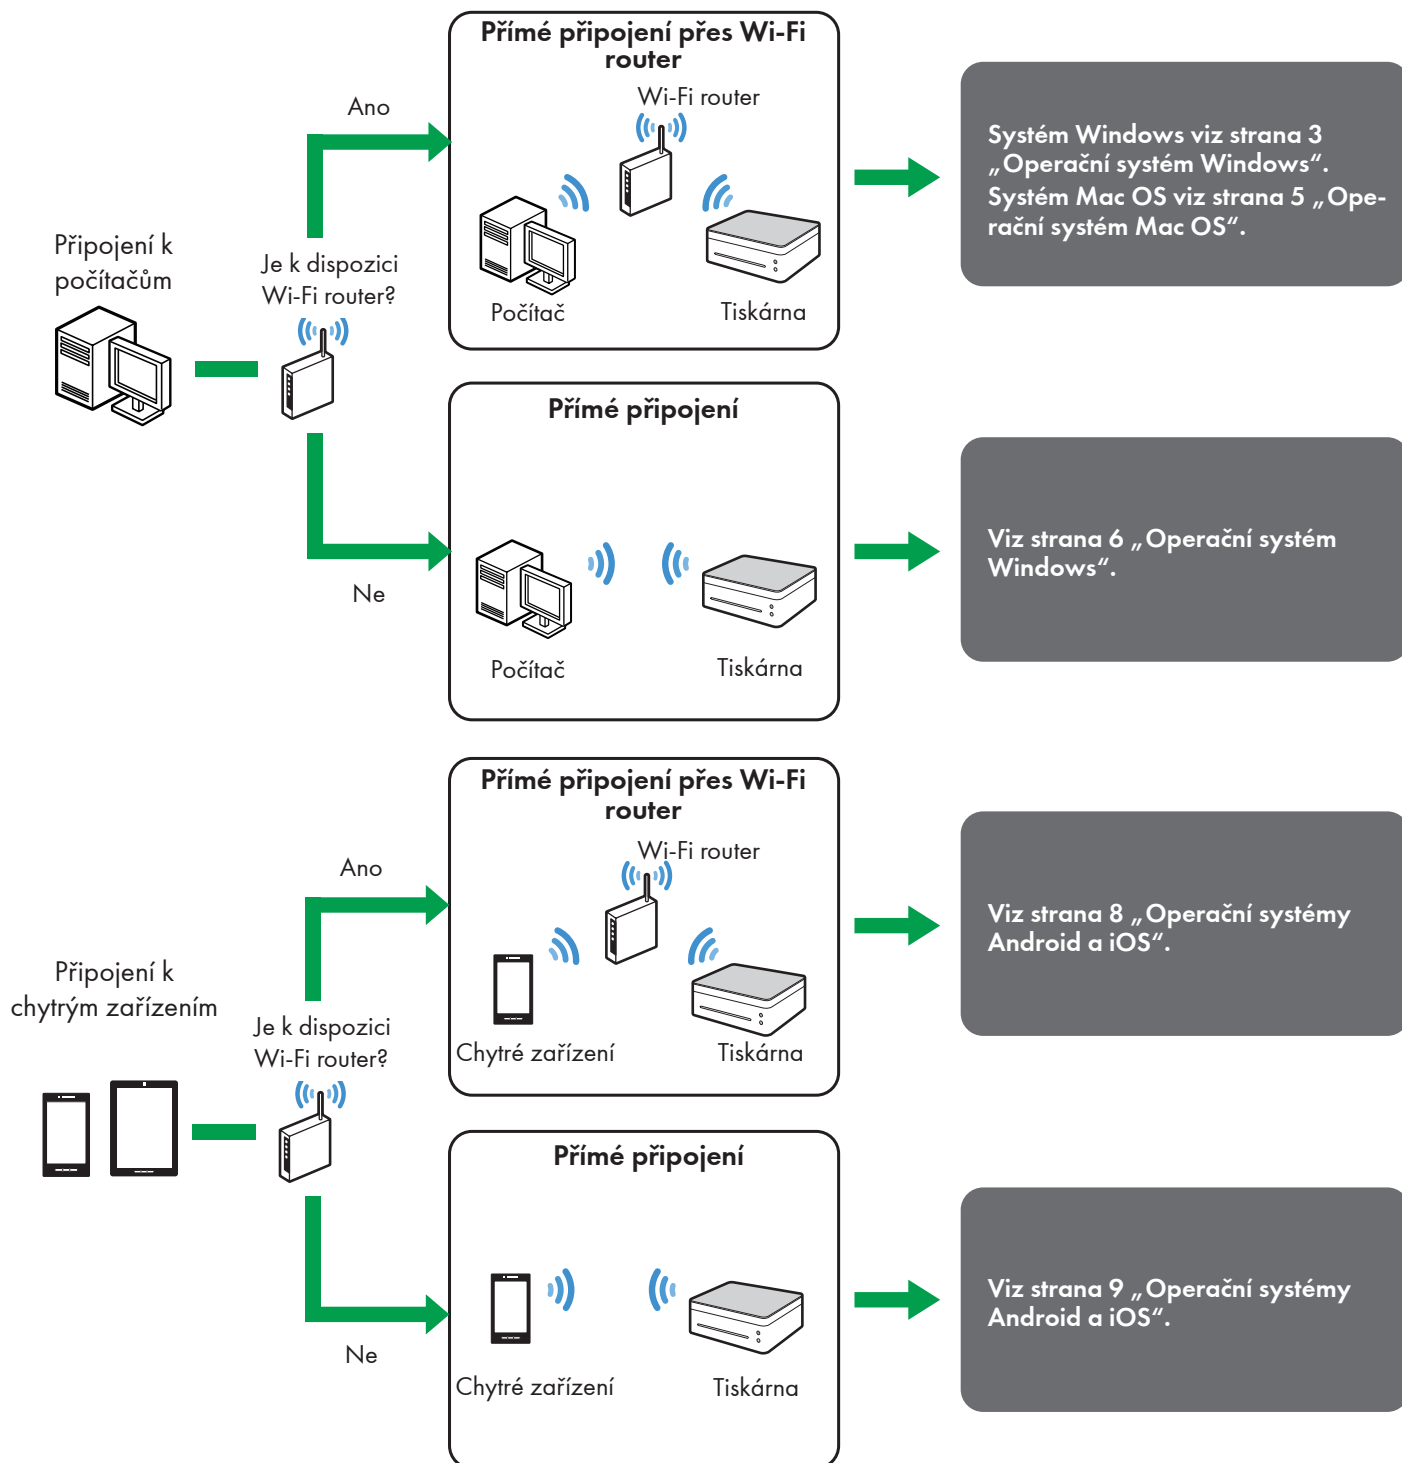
Připojení k počítačům

Je k dispozici Wi-Fi router?

Ano

Přímé připojení přes Wi-Fi router

Wi-Fi router

Počítač

Tiskárna

Systém Windows viz strana 3 „Operační systém Windows“. Systém Mac OS viz strana 5 „Operační systém Mac OS“.

Ne

Přímé připojení

Počítač

Tiskárna

Viz strana 6 „Operační systém Windows“.

Připojení k chytrým zařízením

Je k dispozici Wi-Fi router?

Ano

Přímé připojení přes Wi-Fi router

Wi-Fi router

Chytré zařízení

Tiskárna

Viz strana 8 „Operační systémy Android a iOS“.

Ne

Přímé připojení

Chytré zařízení

Tiskárna

Viz strana 9 „Operační systémy Android a iOS“.